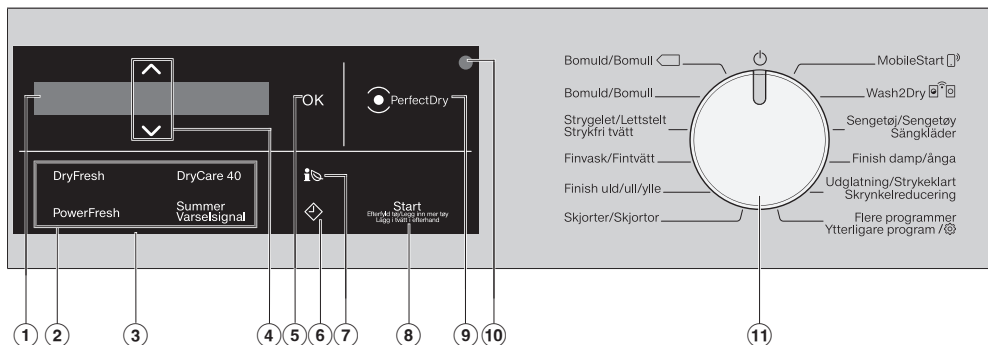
OK

PerfectDry

DryFresh
DryCare 40
PowerFresh
Summer
Varselsignal

Start
Efterlyd tøj/Lægg inn mer tøy
Lägg i tvätt i efterhand

Bomuld/Bomull
Bomuld/Bomull
Strygelet/Lettstelt
Strykfri tvätt
Finvask/Fintvätt
Finish uld/ull/ylle
Skjorter/Skjortor

MobileStart
Wash2Dry
Sengetøj/Sengetøy
Sängkläder
Finish damp/ånga
Udglatning/Strykeklart
Skrynkelreducering
Flere programmer
Ytterligare program /

1 2 3 4 5 6 7 8 9 10 11